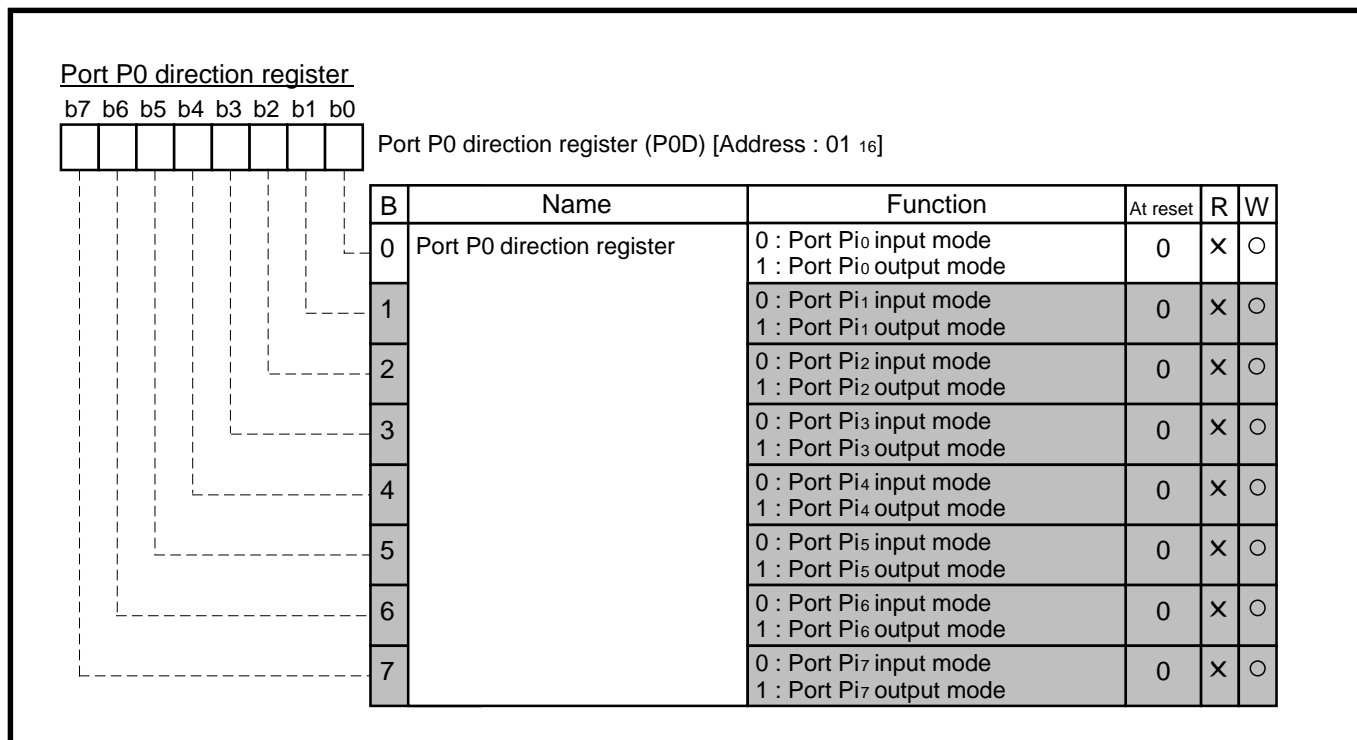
Port P0 direction register

b7 b6 b5 b4 b3 b2 b1 b0

Port P0 direction register (P0D) [Address : 01 $_{16}$]

| B | Name | Function | At reset | R | W |
|---|---|---|---|---|---|
| 0 | Port P0 direction register | 0 : Port Pi$_0$ input mode<br>1 : Port Pi$_0$ output mode | 0 | × | ○ |
| 1 | | 0 : Port Pi$_1$ input mode<br>1 : Port Pi$_1$ output mode | 0 | × | ○ |
| 2 | | 0 : Port Pi$_2$ input mode<br>1 : Port Pi$_2$ output mode | 0 | × | ○ |
| 3 | | 0 : Port Pi$_3$ input mode<br>1 : Port Pi$_3$ output mode | 0 | × | ○ |
| 4 | | 0 : Port Pi$_4$ input mode<br>1 : Port Pi$_4$ output mode | 0 | × | ○ |
| 5 | | 0 : Port Pi$_5$ input mode<br>1 : Port Pi$_5$ output mode | 0 | × | ○ |
| 6 | | 0 : Port Pi$_6$ input mode<br>1 : Port Pi$_6$ output mode | 0 | × | ○ |
| 7 | | 0 : Port Pi$_7$ input mode<br>1 : Port Pi$_7$ output mode | 0 | × | ○ |